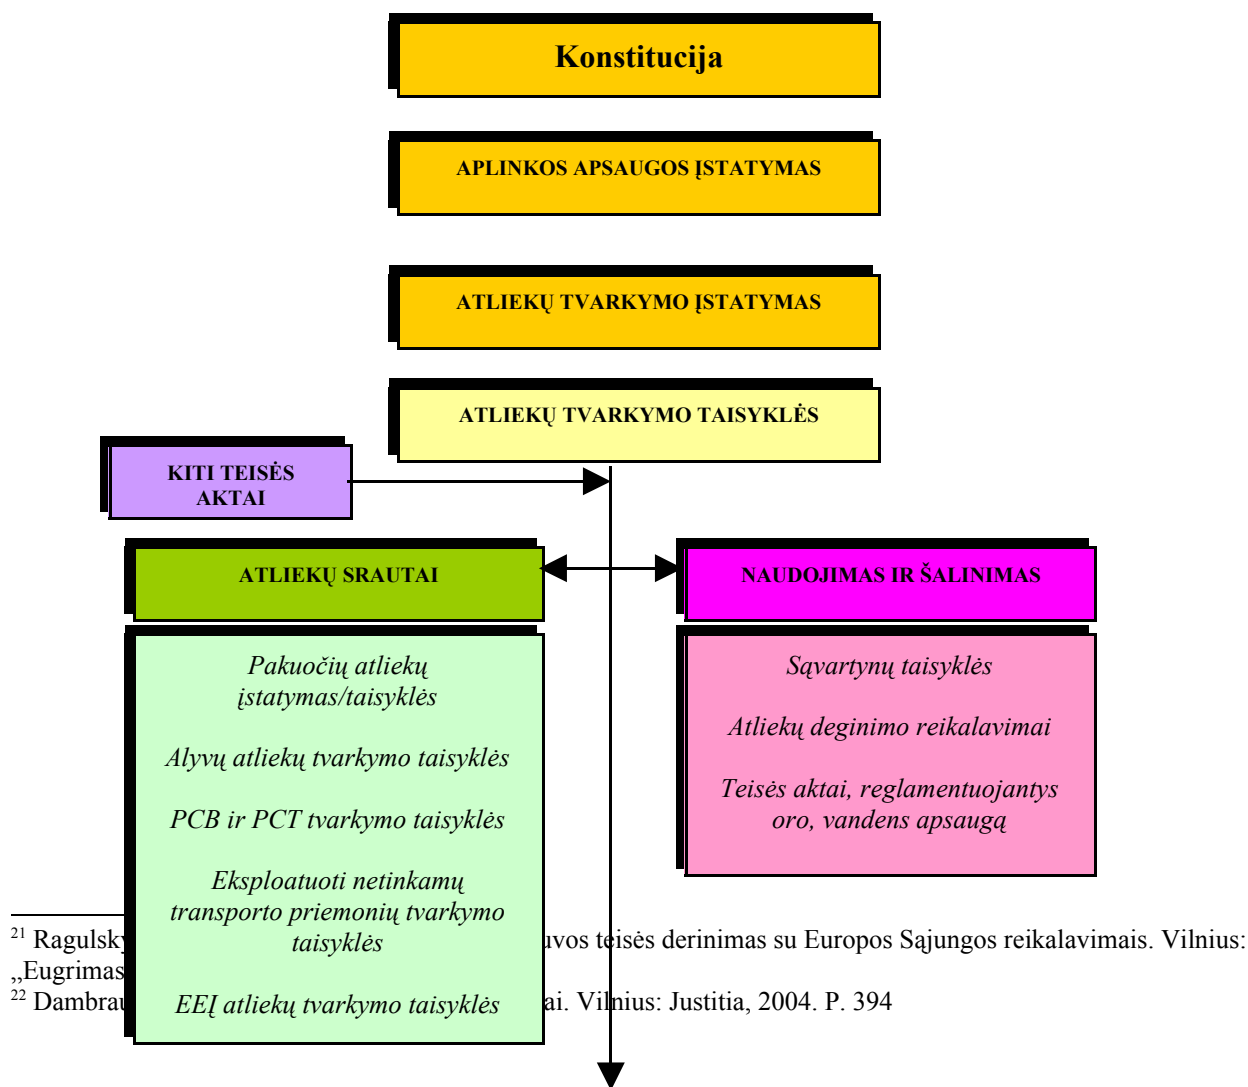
Konstitucija

APLINKOS APSAUGOS ĮSTATYMAS

ATLIEKŲ TVARKYMO ĮSTATYMAS

ATLIEKŲ TVARKYMO TAISYKLĖS

KITI TEISĖS AKTAI

ATLIEKŲ SRAUTAI

NAUDOJIMAS IR ŠALINIMAS

Pakuočių atliekų įstatymas/taisyklės

Alyvų atliekų tvarkymo taisyklės

PCB ir PCT tvarkymo taisyklės

Eksploatuoti netinkamų transporto priemonių tvarkymo taisyklės

EEĮ atliekų tvarkymo taisyklės

Sąvartynų taisyklės

Atliekų deginimo reikalavimai

Teisės aktai, reglamentuojantys oro, vandens apsaugą

$^{21}$ Ragulsky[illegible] uvos teisės derinimas su Europos Sąjungos reikalavimais. Vilnius: „Eugrimas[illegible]
$^{22}$ Dambrau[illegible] ai. Vilnius: Justitia, 2004. P. 394